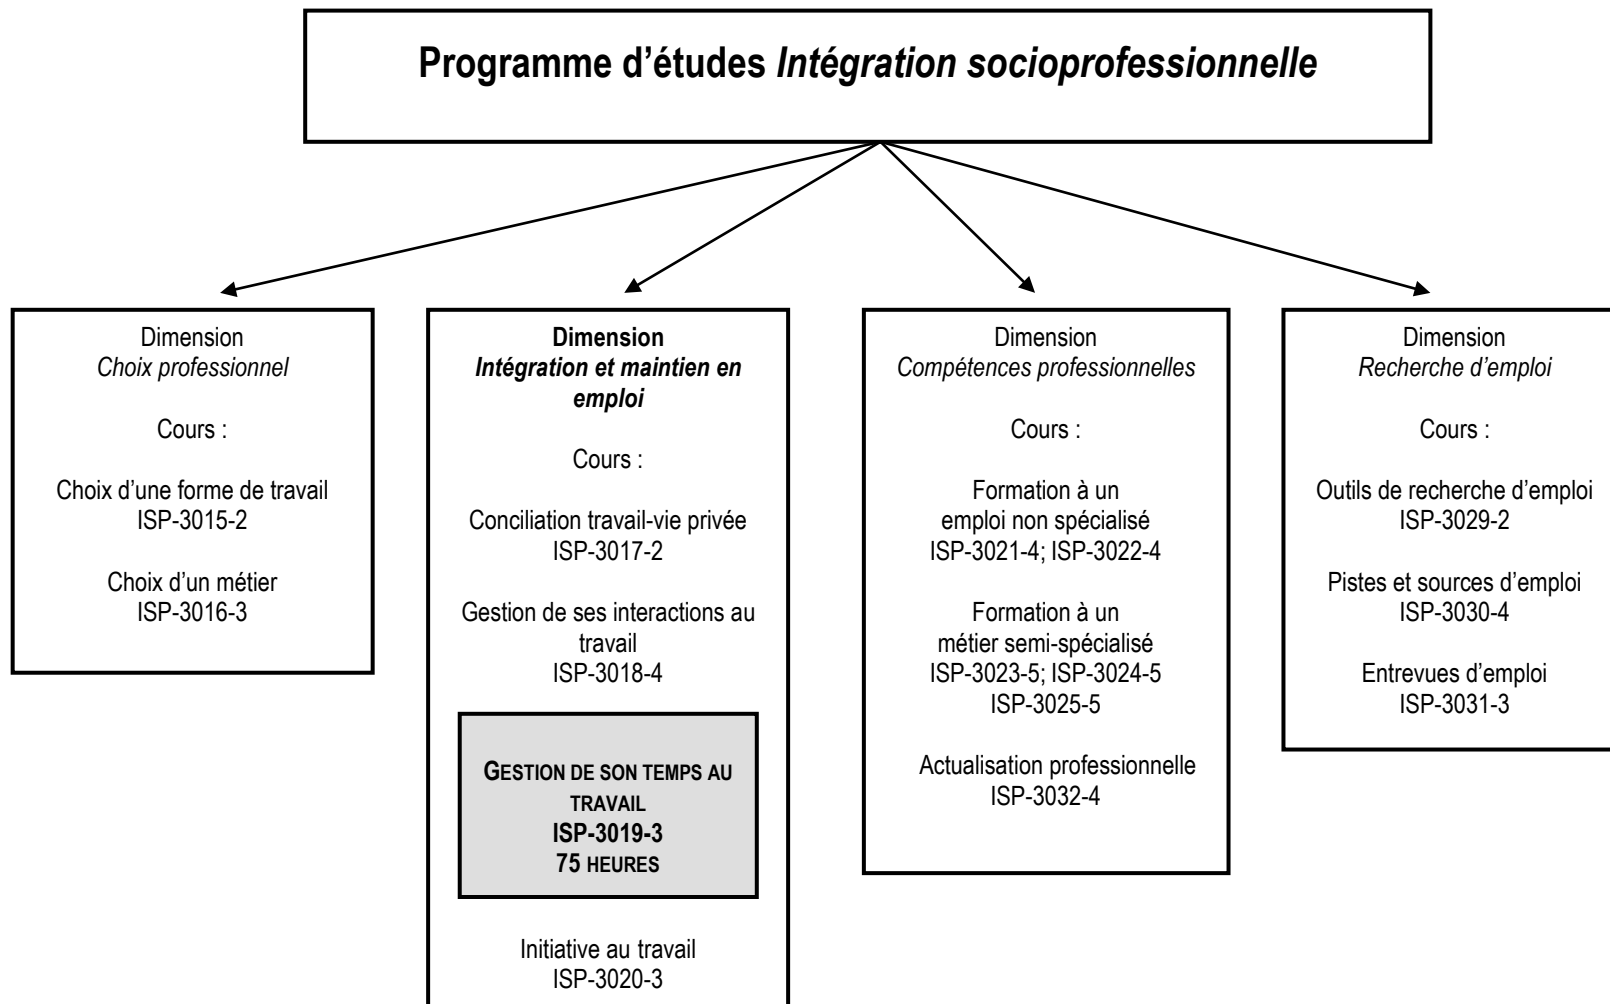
Programme d'études Intégration socioprofessionnelle

Dimension
Choix professionnel

Cours :

Choix d'une forme de travail
ISP-3015-2

Choix d'un métier
ISP-3016-3

Dimension
Intégration et maintien en emploi

Cours :

Conciliation travail-vie privée
ISP-3017-2

Gestion de ses interactions au travail
ISP-3018-4

GESTION DE SON TEMPS AU TRAVAIL
ISP-3019-3
75 HEURES

Initiative au travail
ISP-3020-3

Dimension
Compétences professionnelles

Cours :

Formation à un emploi non spécialisé
ISP-3021-4; ISP-3022-4

Formation à un métier semi-spécialisé
ISP-3023-5; ISP-3024-5
ISP-3025-5

Actualisation professionnelle
ISP-3032-4

Dimension
Recherche d'emploi

Cours :

Outils de recherche d'emploi
ISP-3029-2

Pistes et sources d'emploi
ISP-3030-4

Entrevues d'emploi
ISP-3031-3